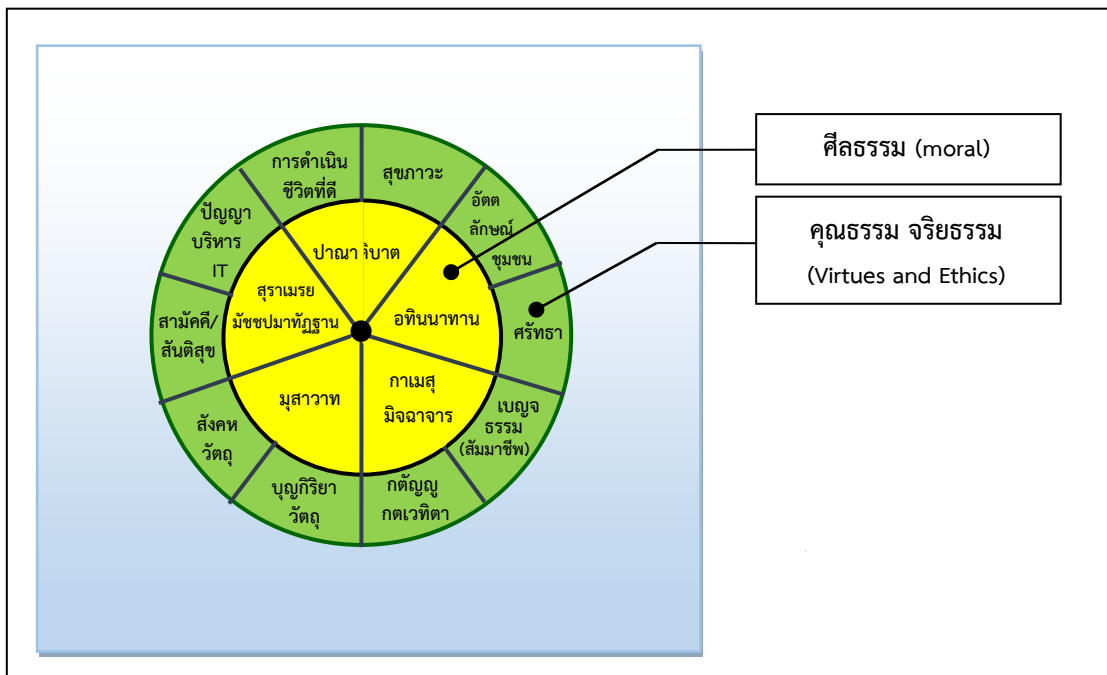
ศีลธรรม (moral)

คุณธรรม จริยธรรม (Virtues and Ethics)

การดำเนินชีวิตที่ดี

สุขภาวะ

อัตลักษณ์ชุมชน

ศรัทธา

เบญจธรรม (สัมมาชีพ)

กตัญญูกตเวทิตา

บุญกิริยาวัตถุ

สังคหวัตถุ

สามัคคี/สันติสุข

ปัญญาบริหาร IT

ปาณาติบาต

อทินนาทาน

กาเมสุมิจฉาจาร

มุสาวาท

สุราเมรยมัชชปมาทัฏฐาน